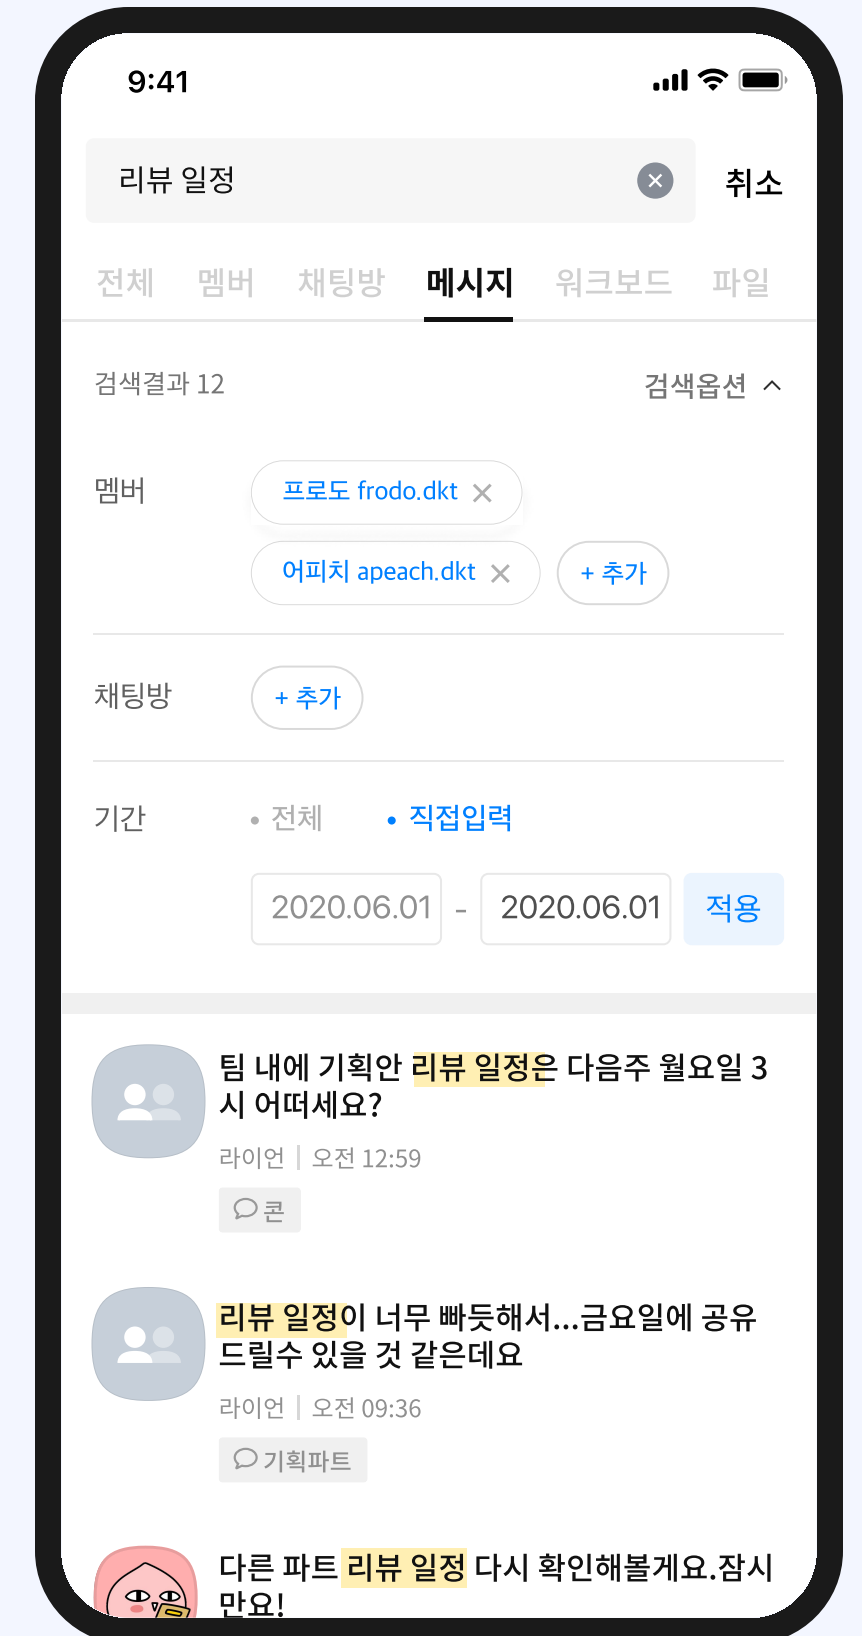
9:41

리뷰 일정

취소

전체 멤버 채팅방 메시지 워크보드 파일

검색결과 12

검색옵션

멤버

프로도 frodo.dkt

어피치 apeach.dkt

+ 추가

채팅방

+ 추가

기간

전체

직접입력

2020.06.01 - 2020.06.01

적용

팀 내에 기획안 리뷰 일정은 다음주 월요일 3시 어떠세요?

라이언 | 오전 12:59

콘

리뷰 일정이 너무 빠듯해서...금요일에 공유 드릴수 있을 것 같은데요

라이언 | 오전 09:36

기획파트

다른 파트 리뷰 일정 다시 확인해볼게요.잠시 만요!